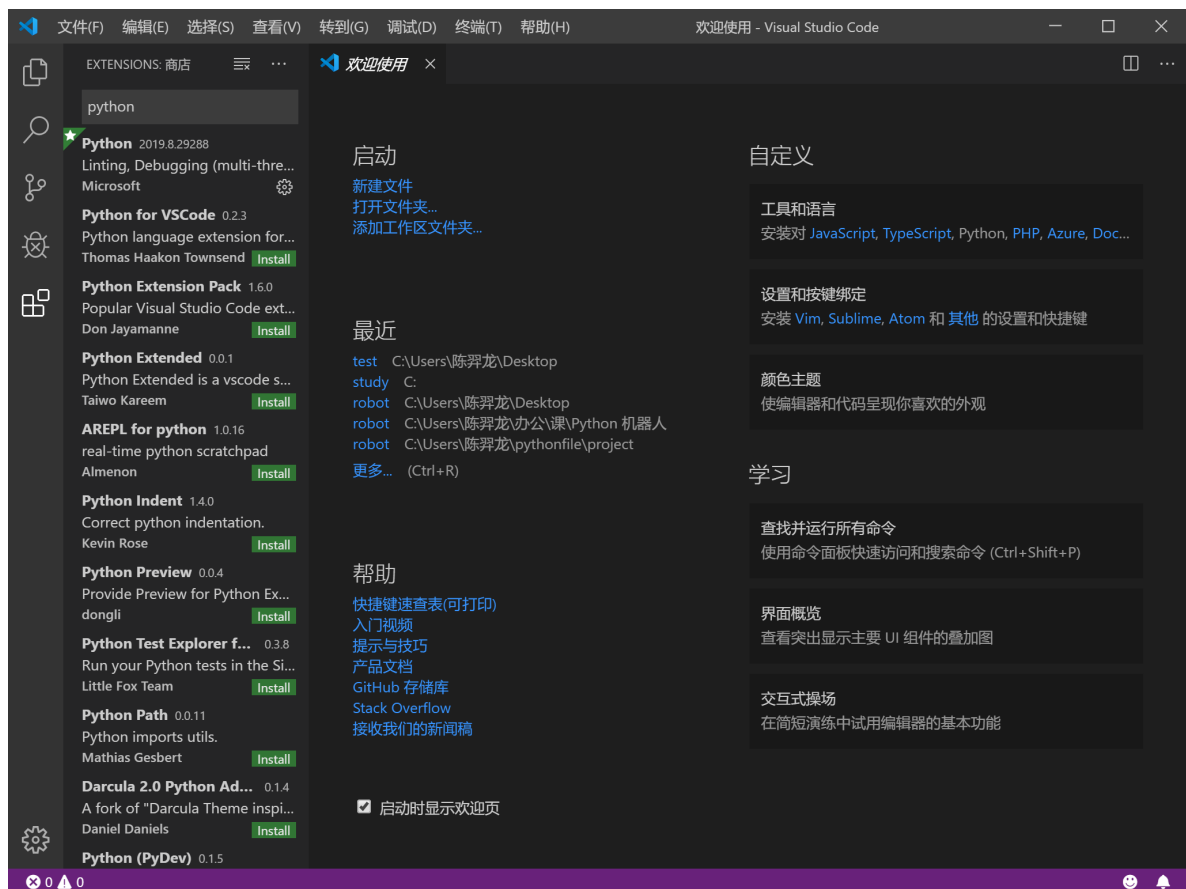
文件(F) 编辑(E) 选择(S) 查看(V) 转到(G) 调试(D) 终端(T) 帮助(H)
欢迎使用 - Visual Studio Code

EXTENSIONS: 商店

python

Python 2019.8.29288
Linting, Debugging (multi-thre...
Microsoft

Python for VSCode 0.2.3
Python language extension for...
Thomas Haakon Townsend Install

Python Extension Pack 1.6.0
Popular Visual Studio Code ext...
Don Jayamanne Install

Python Extended 0.0.1
Python Extended is a vscode s...
Taiwo Kareem Install

AREPL for python 1.0.16
real-time python scratchpad
Almenon Install

Python Indent 1.4.0
Correct python indentation.
Kevin Rose Install

Python Preview 0.0.4
Provide Preview for Python Ex...
dongli Install

Python Test Explorer f... 0.3.8
Run your Python tests in the Si...
Little Fox Team Install

Python Path 0.0.11
Python imports utils.
Mathias Gesbert Install

Darcula 2.0 Python Ad... 0.1.4
A fork of "Darcula Theme inspi...
Daniel Daniels Install

Python (PyDev) 0.1.5

欢迎使用 ×

启动
新建文件
打开文件夹...
添加工作区文件夹...

最近
test C:\Users\陈羿龙\Desktop
study C:
robot C:\Users\陈羿龙\Desktop
robot C:\Users\陈羿龙\办公\课\Python 机器人
robot C:\Users\陈羿龙\pythonfile\project
更多... (Ctrl+R)

帮助
快捷键速查表(可打印)
入门视频
提示与技巧
产品文档
GitHub 存储库
Stack Overflow
接收我们的新闻稿

启动时显示欢迎页

自定义

工具和语言
安装对 JavaScript, TypeScript, Python, PHP, Azure, Doc...

设置和按键绑定
安装 Vim, Sublime, Atom 和 其他 的设置和快捷键

颜色主题
使编辑器和代码呈现你喜欢的外观

学习

查找并运行所有命令
使用命令面板快速访问和搜索命令 (Ctrl+Shift+P)

界面概览
查看突出显示主要 UI 组件的叠加图

交互式操场
在简短演练中试用编辑器的基本功能

0 0